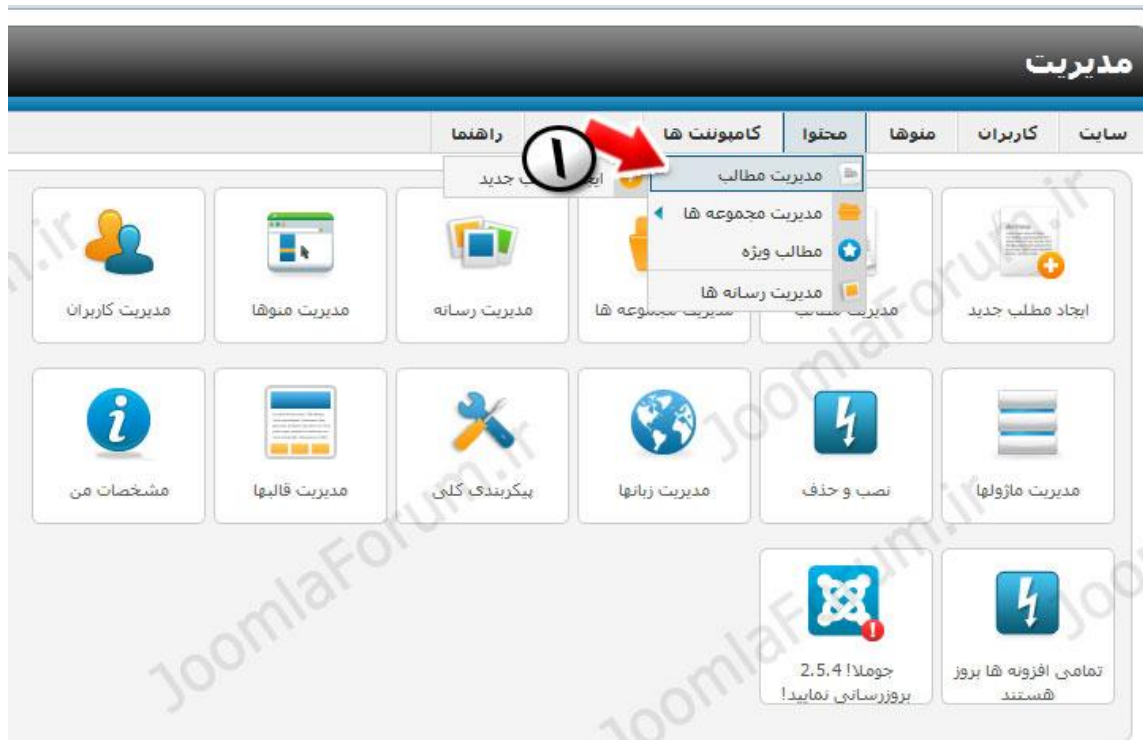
مدیریت

سایت
کاربران
منوها
محتوا
کامپوننت ها
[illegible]
راهنما

مدیریت مطالب
مدیریت مجموعه ها
مطالب ویژه
مدیریت رسانه ها

۱

ایج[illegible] جدید

ایجاد مطلب جدید
مدیریت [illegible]
مدیریت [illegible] ها
مدیریت رسانه
مدیریت منوها
مدیریت کاربران

مدیریت ماژولها
نصب و حذف
مدیریت زبانها
پیکربندی کلی
مدیریت قالبها
مشخصات من

تمامی افزونه ها بروز هستند
جوملا! 2.5.4 بروزرسانی نمایید!

JoomlaForum.ir